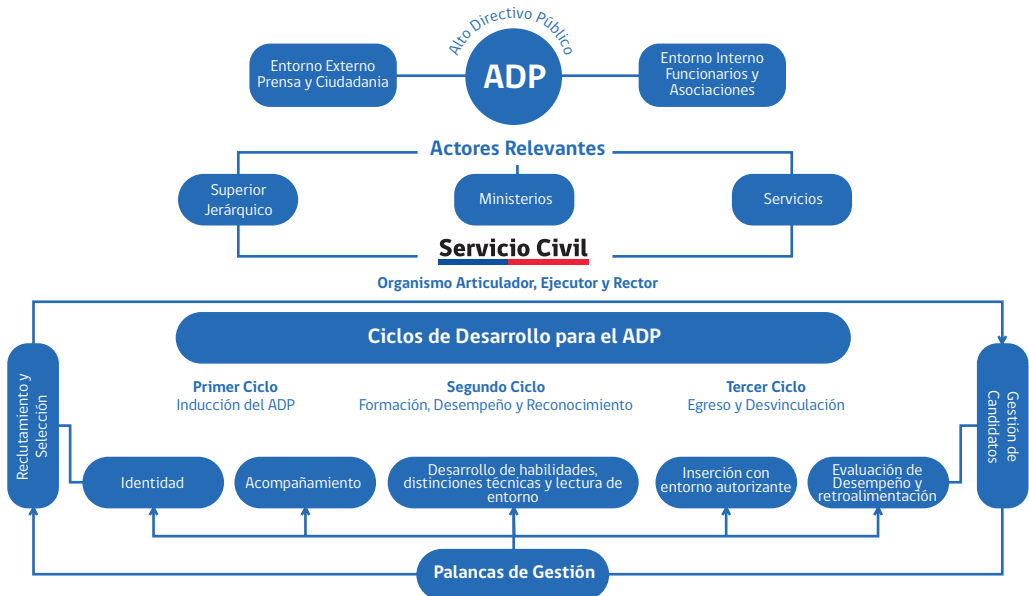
Alto Directivo Público

ADP

Entorno Externo Prensa y Ciudadania

Entorno Interno Funcionarios y Asociaciones

Actores Relevantes

Superior Jerárquico

Ministerios

Servicios

Servicio Civil

Organismo Articulador, Ejecutor y Rector

Reclutamiento y Selección

Ciclos de Desarrollo para el ADP

Gestión de Candidatos

Primer Ciclo
Inducción del ADP

Segundo Ciclo
Formación, Desempeño y Reconocimiento

Tercer Ciclo
Egreso y Desvinculación

Identidad

Acompañamiento

Desarrollo de habilidades, distinciones técnicas y lectura de entorno

Inserción con entorno autorizante

Evaluación de Desempeño y retroalimentación

Palancas de Gestión